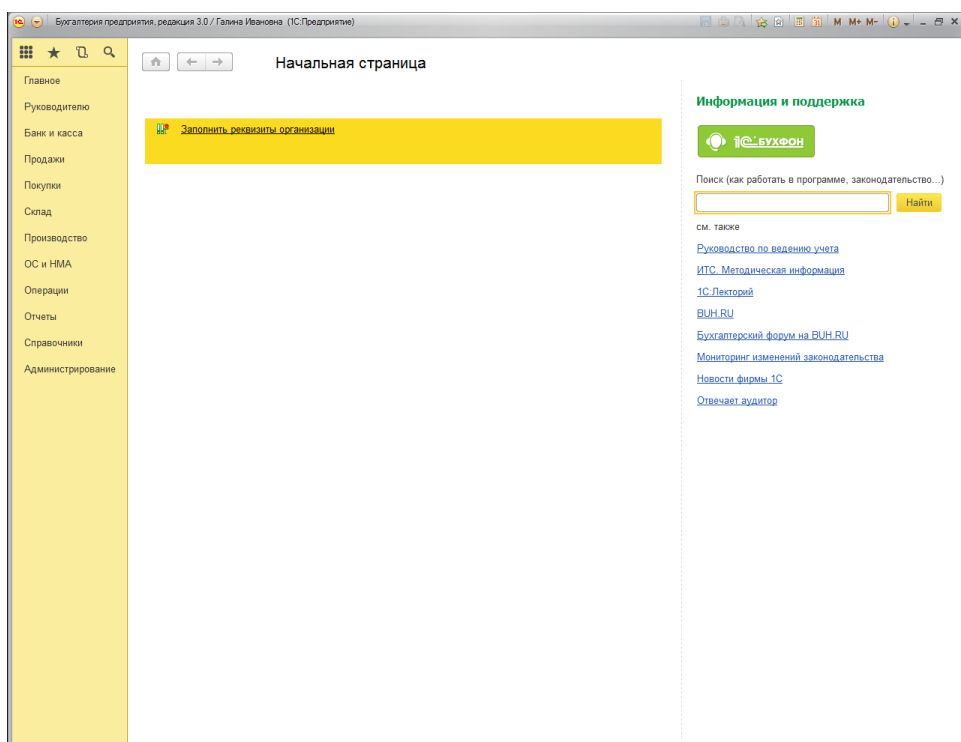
Бухгалтерия предприятия, редакция 3.0 / Галина Ивановна (1С:Предприятие)

M M+ M-

Главное
Руководителю
Банк и касса
Продажи
Покупки
Склад
Производство
ОС и НМА
Операции
Отчеты
Справочники
Администрирование

Начальная страница

Заполнить реквизиты организации

Информация и поддержка

1С:БУХФОН

Поиск (как работать в программе, законодательство...)

Найти

см. также

Руководство по ведению учета

ИТС. Методическая информация

1С:Лекторий

BUH.RU

Бухгалтерский форум на BUH.RU

Мониторинг изменений законодательства

Новости фирмы 1С

Отвечает аудитор